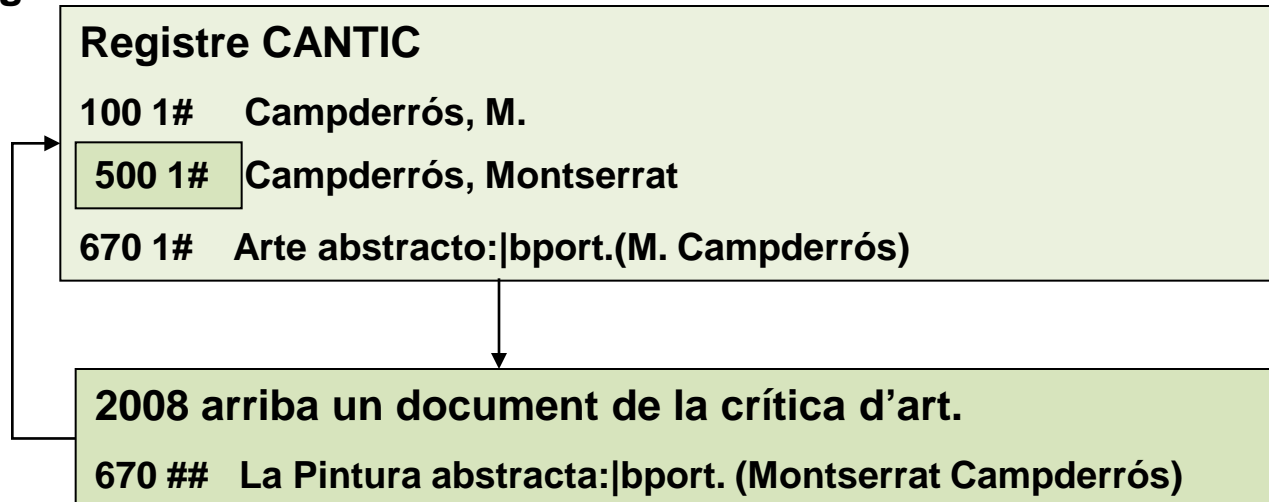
g

Registre CANTIC

100 1# Campderrós, M.

500 1# Campderrós, Montserrat

670 1# Arte abstracto:|bport.(M. Campderrós)

2008 arriba un document de la crítica d'art.

670 ## La Pintura abstracta:|bport. (Montserrat Campderrós)